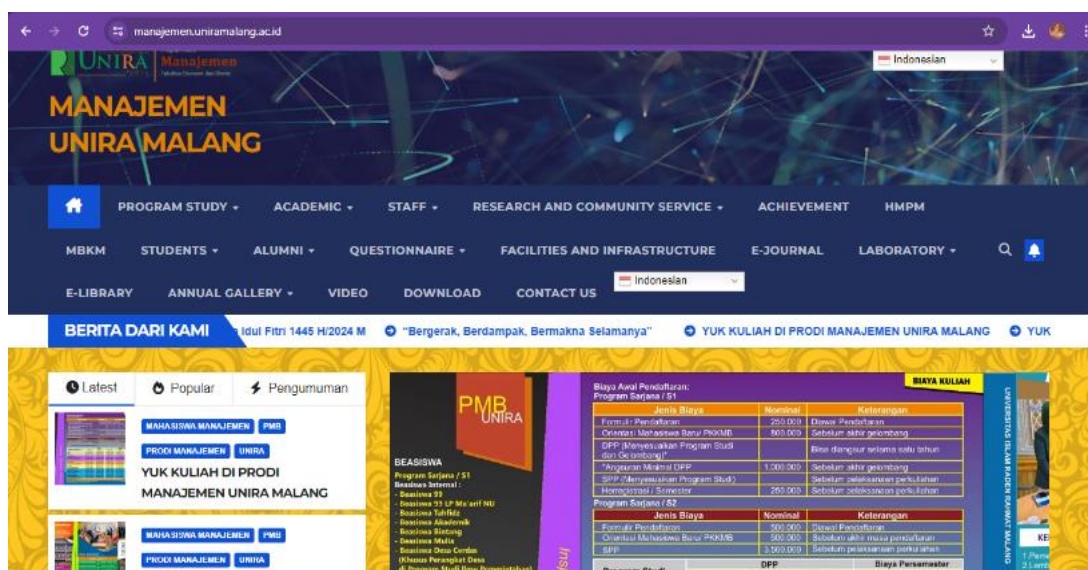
manajemen.uniramalang.ac.id

UNIRA Manajemen

Indonesian

MANAJEMEN UNIRA MALANG

PROGRAM STUDY ▾ ACADEMIC ▾ STAFF ▾ RESEARCH AND COMMUNITY SERVICE ▾ ACHIEVEMENT HMPM

MBKM STUDENTS ▾ ALUMNI ▾ QUESTIONNAIRE ▾ FACILITIES AND INFRASTRUCTURE E-JOURNAL LABORATORY ▾

E-LIBRARY ANNUAL GALLERY ▾ VIDEO DOWNLOAD CONTACT US Indonesian

BERITA DARI KAMI Idul Fitri 1445 H/2024 M "Bergerak, Berdampak, Bermakna Selamanya" YUK KULIAH DI PRODI MANAJEMEN UNIRA MALANG YUK

Latest Popular Pengumuman

MAHASISWA MANAJEMEN PMB PRODI MANAJEMEN UNIRA
YUK KULIAH DI PRODI MANAJEMEN UNIRA MALANG

MAHASISWA MANAJEMEN PMB PRODI MANAJEMEN UNIRA

PMB UNIRA

BEASISWA
Program Sarjana / S1
Beasiswa Internal :
- Beasiswa 99
- Beasiswa 99 LP Ma'arif NU
- Beasiswa Tahfidz
- Beasiswa Akademik
- Beasiswa Bintang
- Beasiswa Mulia
- Beasiswa Desa Cerdas
(Khusus Perangkat Desa
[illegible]

BIAYA KULIAH
Biaya Awal Pendaftaran:
Program Sarjana / S1

| Jenis Biaya | Nominal | Keterangan |
|---|---|---|
| Formulir Pendaftaran | 250.000 | Diawal Pendaftaran |
| Orientasi Mahasiswa Baru PKKMB | 800.000 | Sebelum akhir gelombang |
| DPP (Menyesuaikan Program Studi dan Gelombang)* | | Bisa diangsur selama satu tahun |
| *Angsuran Minimal DPP | 1.000.000 | Sebelum akhir gelombang |
| SPP (Menyesuaikan Program Studi) | | Sebelum pelaksanaan perkuliahan |
| Herregistrasi / Semester | 250.000 | Sebelum pelaksanaan perkuliahan |

Program Sarjana / S2

| Jenis Biaya | Nominal | Keterangan |
|---|---|---|
| Formulir Pendaftaran | 500.000 | Diawal Pendaftaran |
| Orientasi Mahasiswa Baru PKKMB | 500.000 | Sebelum akhir masa pendaftaran |
| SPP | 3.500.000 | Sebelum pelaksanaan perkuliahan |

Program Studi DPP Biaya Persemester

UNIVERSITAS ISLAM RADEN RAHMAT MALANG